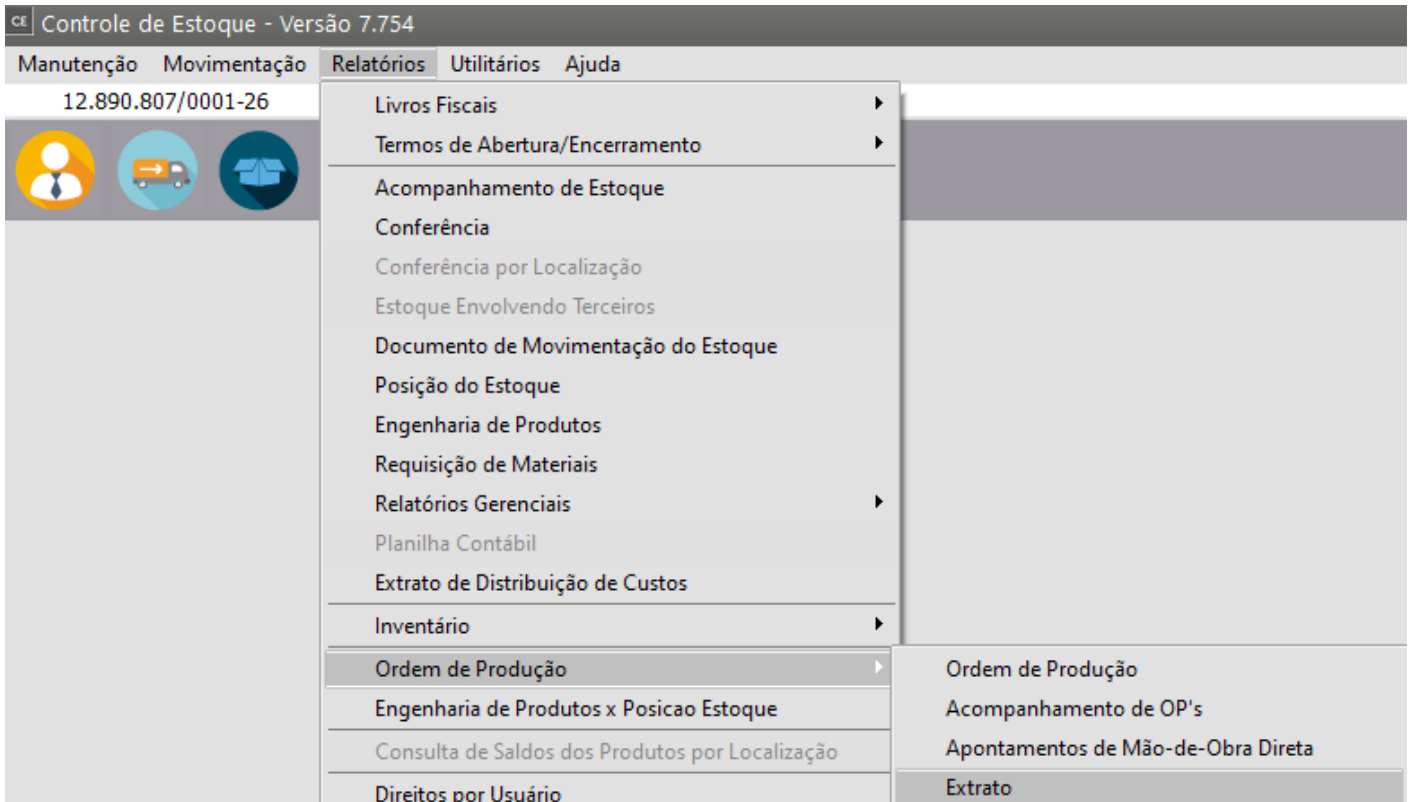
CE Controle de Estoque - Versão 7.754

Manutenção Movimentação Relatórios Utilitários Ajuda

12.890.807/0001-26

Livros Fiscais
Termos de Abertura/Encerramento
Acompanhamento de Estoque
Conferência
Conferência por Localização
Estoque Envolvendo Terceiros
Documento de Movimentação do Estoque
Posição do Estoque
Engenharia de Produtos
Requisição de Materiais
Relatórios Gerenciais
Planilha Contábil
Extrato de Distribuição de Custos
Inventário
Ordem de Produção
Engenharia de Produtos x Posicao Estoque
Consulta de Saldos dos Produtos por Localização
Direitos por Usuário

Ordem de Produção
Acompanhamento de OP's
Apontamentos de Mão-de-Obra Direta
Extrato